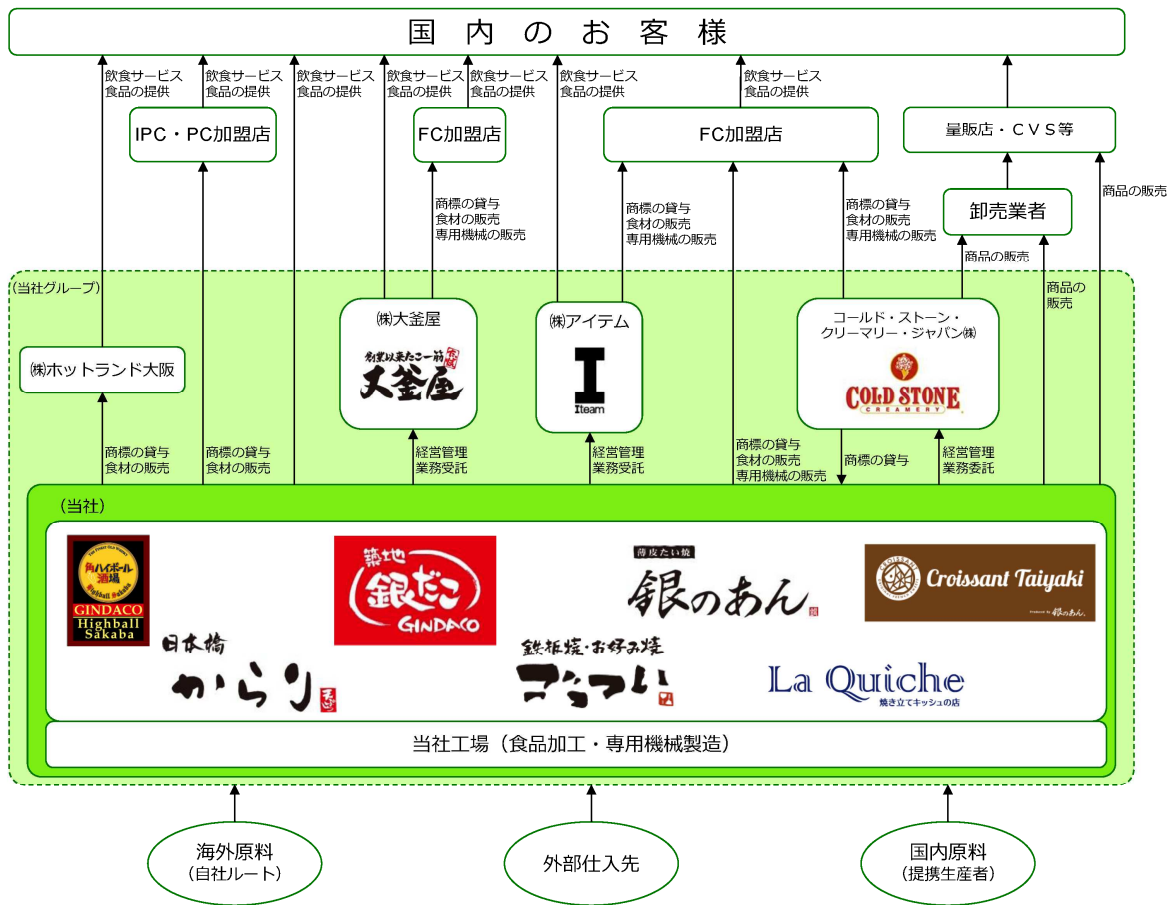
国内のお客様

飲食サービス
食品の提供

飲食サービス
食品の提供

飲食サービス
食品の提供

飲食サービス
食品の提供

飲食サービス
食品の提供

飲食サービス
食品の提供

飲食サービス
食品の提供

IPC・PC加盟店

FC加盟店

FC加盟店

量販店・ＣＶＳ等

卸売業者

商品の販売

商標の貸与
食材の販売
専用機械の販売

商標の貸与
食材の販売
専用機械の販売

商標の貸与
食材の販売
専用機械の販売

商品の販売

商品の販売

(当社グループ)

㈱ホットランド大阪

㈱大釜屋

創業以来たこ一筋 大釜屋

㈱アイテム

I Iteam

コールド・ストーン・クリーマリー・ジャパン㈱

COLD STONE CREAMERY

商標の貸与
食材の販売

商標の貸与
食材の販売

経営管理
業務受託

経営管理
業務受託

商標の貸与
食材の販売
専用機械の販売

商標の貸与

経営管理
業務委託

(当社)

角ハイボール酒場 GINDACO Highball Sakaba

築地 銀だこ GINDACO

薄皮たい焼 銀のあん

Croissant Taiyaki

日本橋 からり

鉄板焼・お好み焼 こてつ

La Quiche 焼き立てキッシュの店

当社工場（食品加工・専用機械製造）

海外原料
（自社ルート）

外部仕入先

国内原料
（提携生産者）